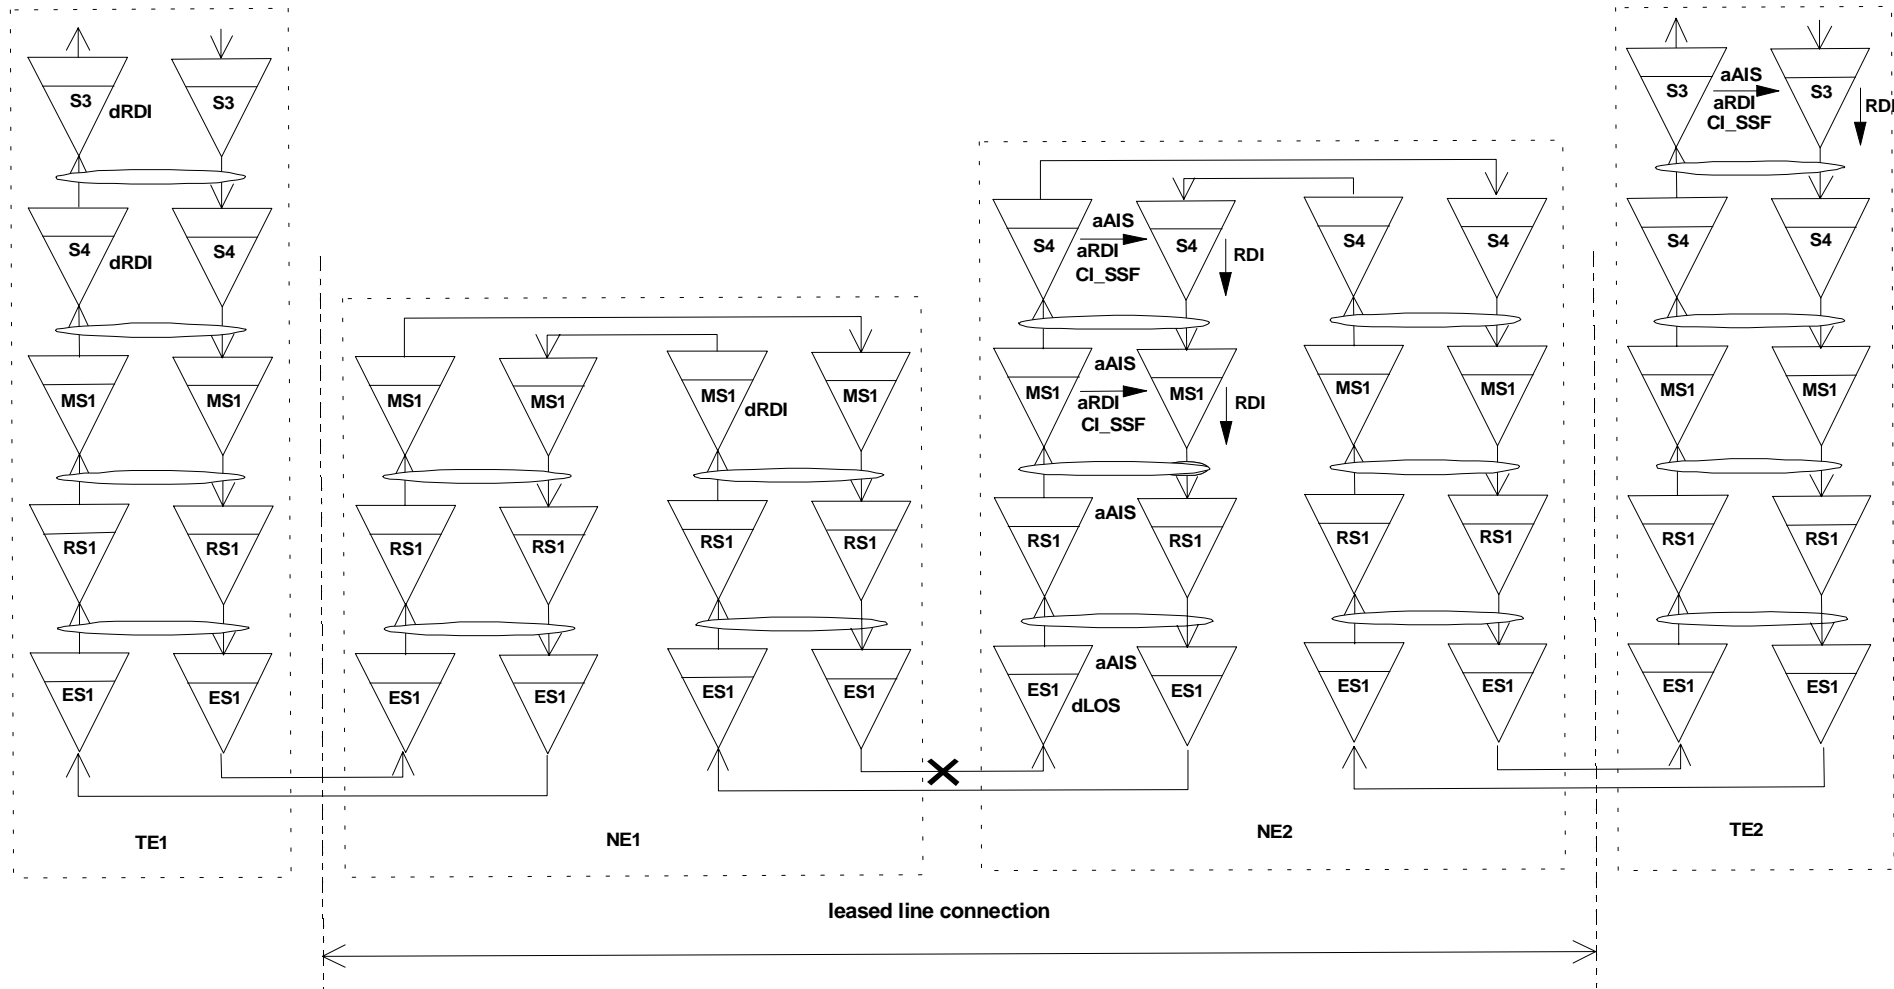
S3 dRDI S3
S4 dRDI S4
MS1 MS1
RS1 RS1
ES1 ES1
TE1

MS1 MS1 MS1 dRDI MS1
RS1 RS1 RS1 RS1
ES1 ES1 ES1 ES1
NE1

S4 aAIS aRDI CI_SSF S4 RDI S4 S4
MS1 aAIS aRDI CI_SSF MS1 RDI MS1 MS1
RS1 aAIS RS1 RS1 RS1
ES1 aAIS dLOS ES1 ES1 ES1
NE2

S3 aAIS aRDI CI_SSF S3 RDI
S4 S4
MS1 MS1
RS1 RS1
ES1 ES1
TE2

leased line connection